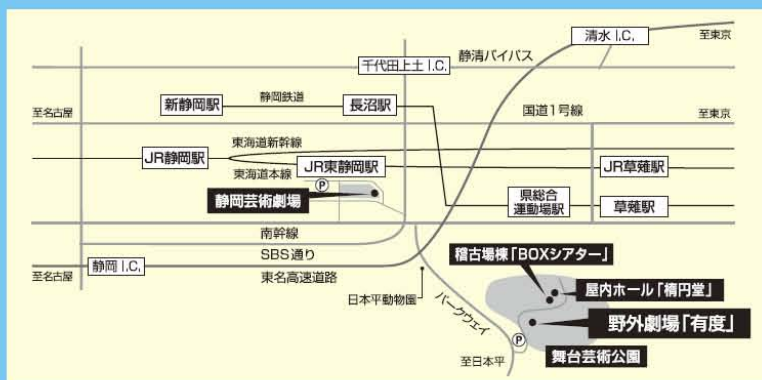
清水 I.C.

至東京

静清バイパス

千代田上土 I.C.

新静岡駅

静岡鉄道

長沼駅

至名古屋

国道1号線

至東京

東海道新幹線

JR静岡駅

JR東静岡駅

JR草薙駅

東海道本線

静岡芸術劇場

県総合運動場駅

草薙駅

南幹線

SBS通り

至名古屋

静岡 I.C.

東名高速道路

稽古場棟「BOXシアター」

屋内ホール「楕円堂」

日本平動物園

パークウェイ

野外劇場「有度」

至日本平

舞台芸術公園